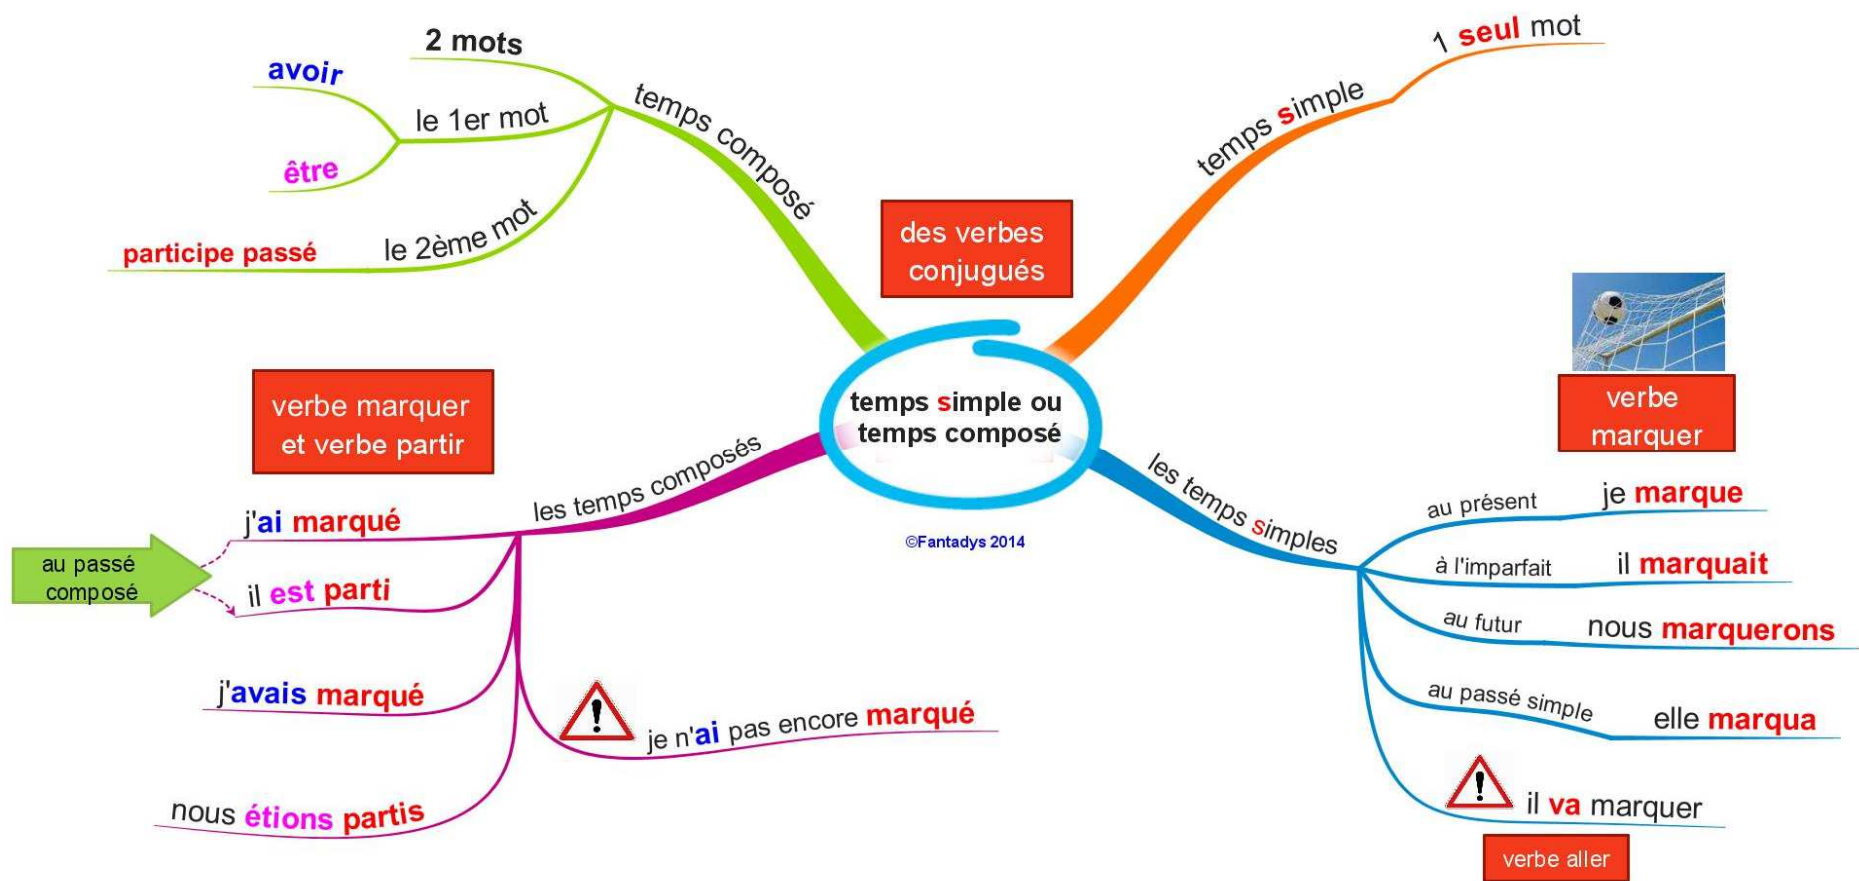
temps simple ou temps composé

des verbes conjugués

temps composé

2 mots

le 1er mot

avoir

être

le 2ème mot

participe passé

temps simple

1 seul mot

verbe marquer et verbe partir

les temps composés

j'ai marqué

il est parti

au passé composé

j'avais marqué

nous étions partis

je n'ai pas encore marqué

©Fantadys 2014

verbe marquer

les temps simples

au présent

je marque

à l'imparfait

il marquait

au futur

nous marquerons

au passé simple

elle marqua

il va marquer

verbe aller